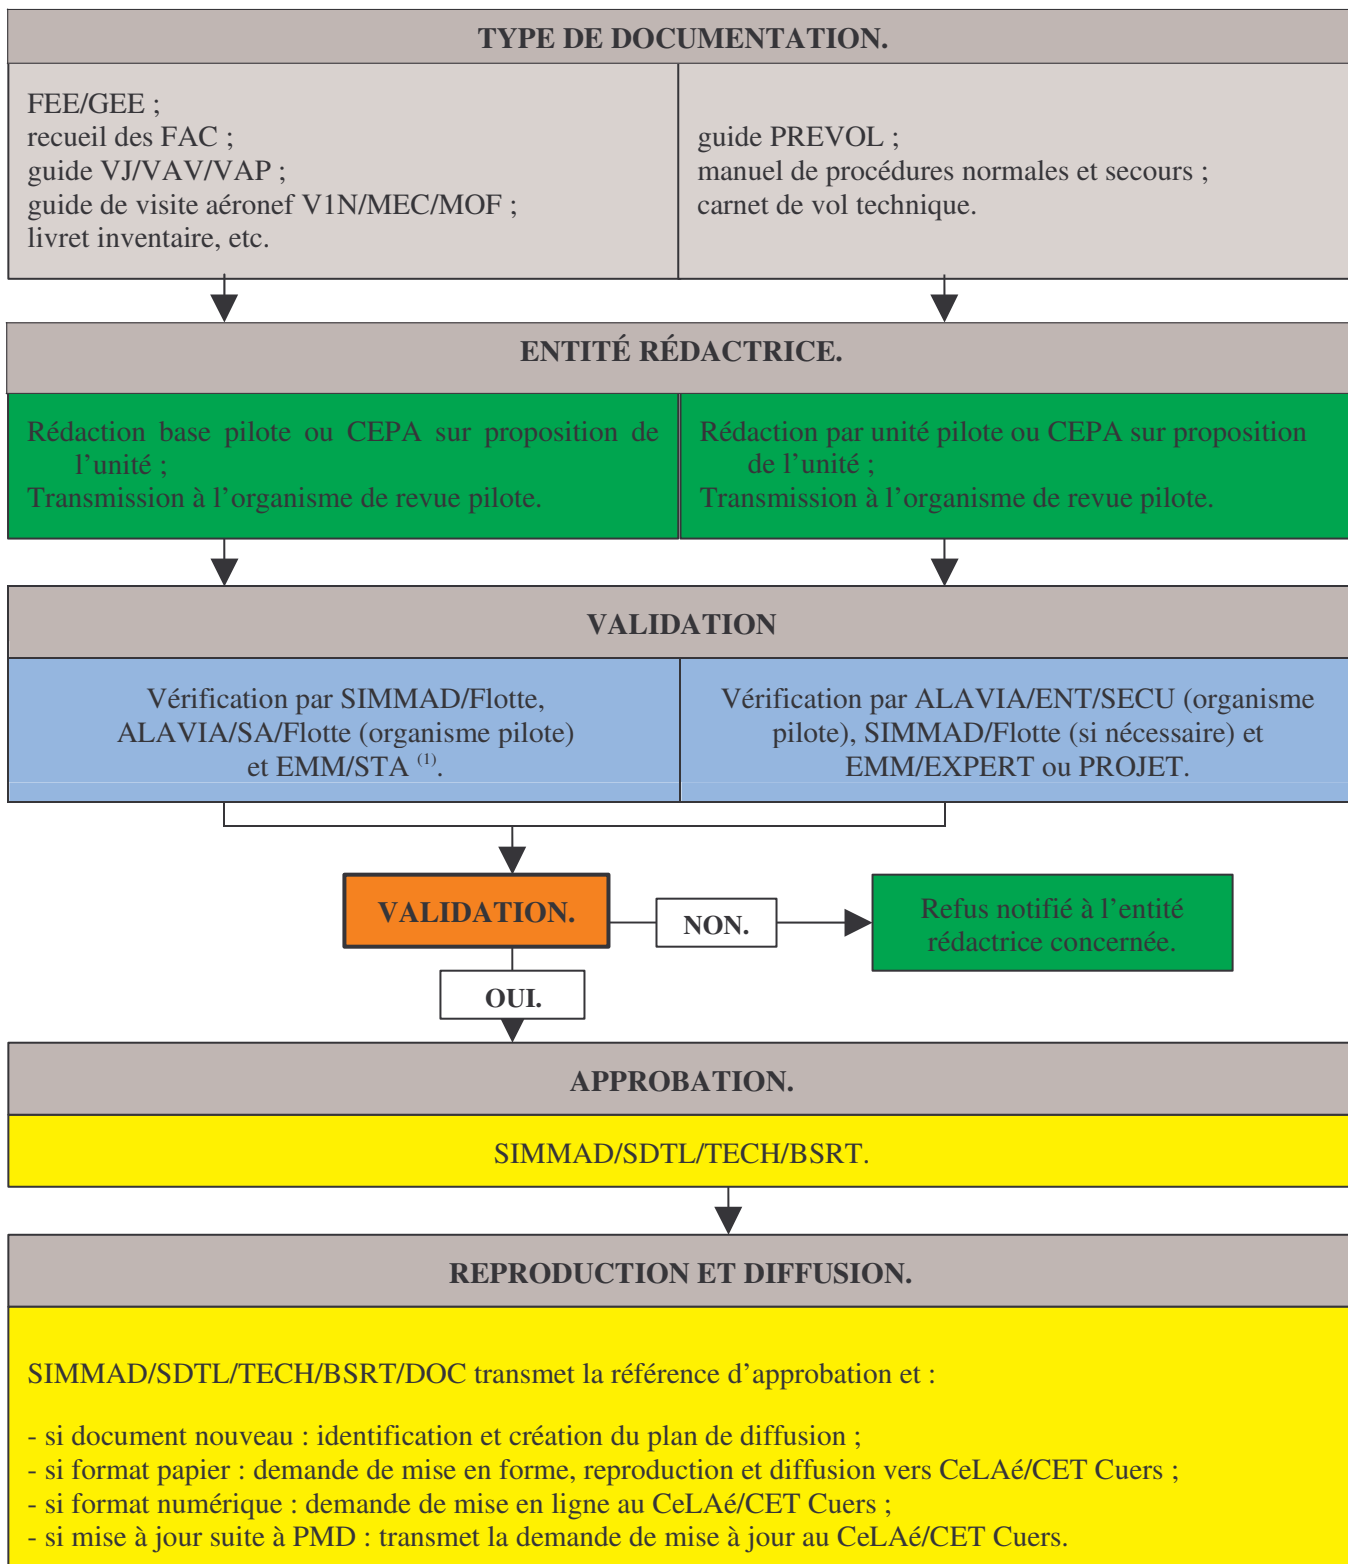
TYPE DE DOCUMENTATION.

FEE/GEE ;
recueil des FAC ;
guide VJ/VAV/VAP ;
guide de visite aéronef V1N/MEC/MOF ;
livret inventaire, etc.

guide PREVOL ;
manuel de procédures normales et secours ;
carnet de vol technique.

ENTITÉ RÉDACTRICE.

Rédaction base pilote ou CEPA sur proposition de l'unité ;
Transmission à l'organisme de revue pilote.

Rédaction par unité pilote ou CEPA sur proposition de l'unité ;
Transmission à l'organisme de revue pilote.

VALIDATION

Vérification par SIMMAD/Flotte, ALAVIA/SA/Flotte (organisme pilote) et EMM/STA $^{(1)}$.

Vérification par ALAVIA/ENT/SECU (organisme pilote), SIMMAD/Flotte (si nécessaire) et EMM/EXPERT ou PROJET.

VALIDATION.

NON.

Refus notifié à l'entité rédactrice concernée.

OUI.

APPROBATION.

SIMMAD/SDTL/TECH/BSRT.

REPRODUCTION ET DIFFUSION.

SIMMAD/SDTL/TECH/BSRT/DOC transmet la référence d'approbation et :

- si document nouveau : identification et création du plan de diffusion ;
- si format papier : demande de mise en forme, reproduction et diffusion vers CeLAé/CET Cuers ;
- si format numérique : demande de mise en ligne au CeLAé/CET Cuers ;
- si mise à jour suite à PMD : transmet la demande de mise à jour au CeLAé/CET Cuers.